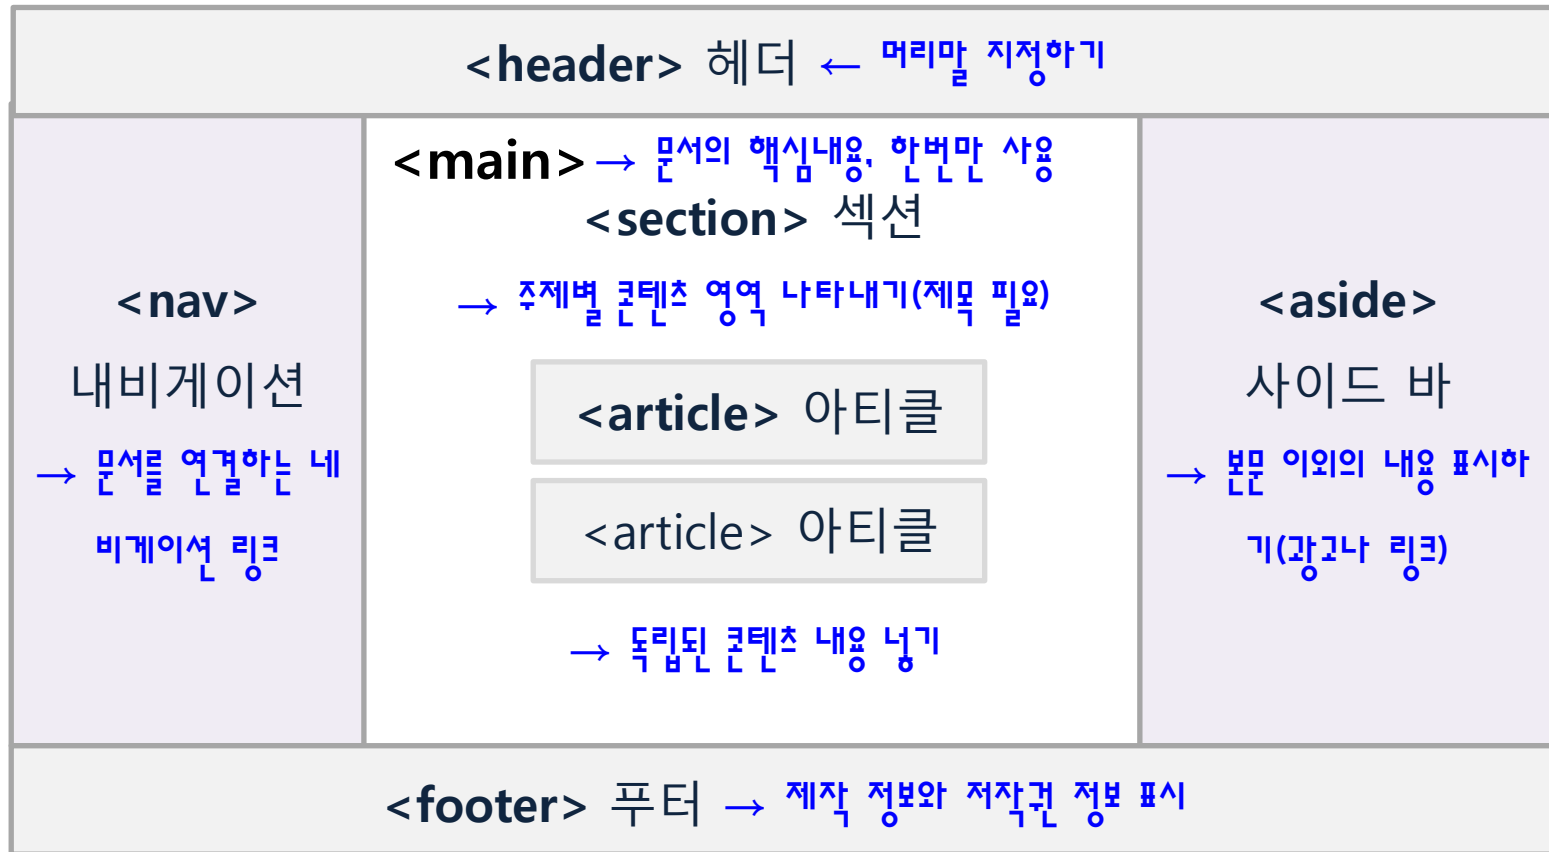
<header> 헤더 ← 머리말 지정하기

<nav>

내비게이션

→ 문서를 연결하는 네비게이션 링크

<main> → 문서의 핵심내용, 한번만 사용

<section> 섹션

→ 주제별 콘텐츠 영역 나타내기(제목 필요)

<article> 아티클

<article> 아티클

→ 독립된 콘텐츠 내용 넣기

<aside>

사이드 바

→ 본문 이외의 내용 표시하기(광고나 링크)

<footer> 푸터 → 제작 정보와 저작권 정보 표시